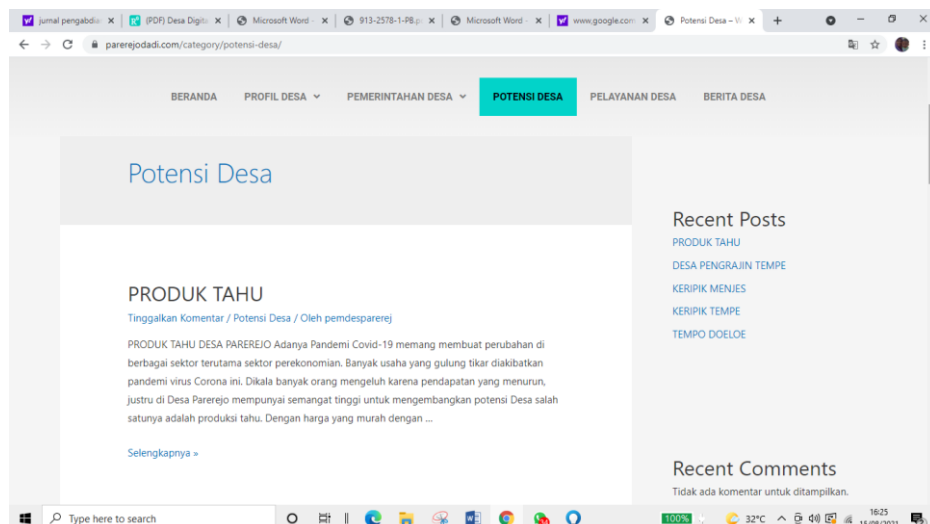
jurnal pengabdia ×
(PDF) Desa Digita ×
Microsoft Word - ×
913-2578-1-PB.p ×
Microsoft Word - ×
www.google.com ×
Potensi Desa – W ×
+

parerejodadi.com/category/potensi-desa/

BERANDA
PROFIL DESA
PEMERINTAHAN DESA
POTENSI DESA
PELAYANAN DESA
BERITA DESA

Potensi Desa

PRODUK TAHU

Tinggalkan Komentar / Potensi Desa / Oleh pemdesparerej

PRODUK TAHU DESA PAREREJO Adanya Pandemi Covid-19 memang membuat perubahan di berbagai sektor terutama sektor perekonomian. Banyak usaha yang gulung tikar diakibatkan pandemi virus Corona ini. Dikala banyak orang mengeluh karena pendapatan yang menurun, justru di Desa Parerejo mempunyai semangat tinggi untuk mengembangkan potensi Desa salah satunya adalah produksi tahu. Dengan harga yang murah dengan …

Selengkapnya »

Recent Posts

PRODUK TAHU
DESA PENGRAJIN TEMPE
KERIPIK MENJES
KERIPIK TEMPE
TEMPO DOELOE

Recent Comments

Tidak ada komentar untuk ditampilkan.

Type here to search
100%
32°C
16:25
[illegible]